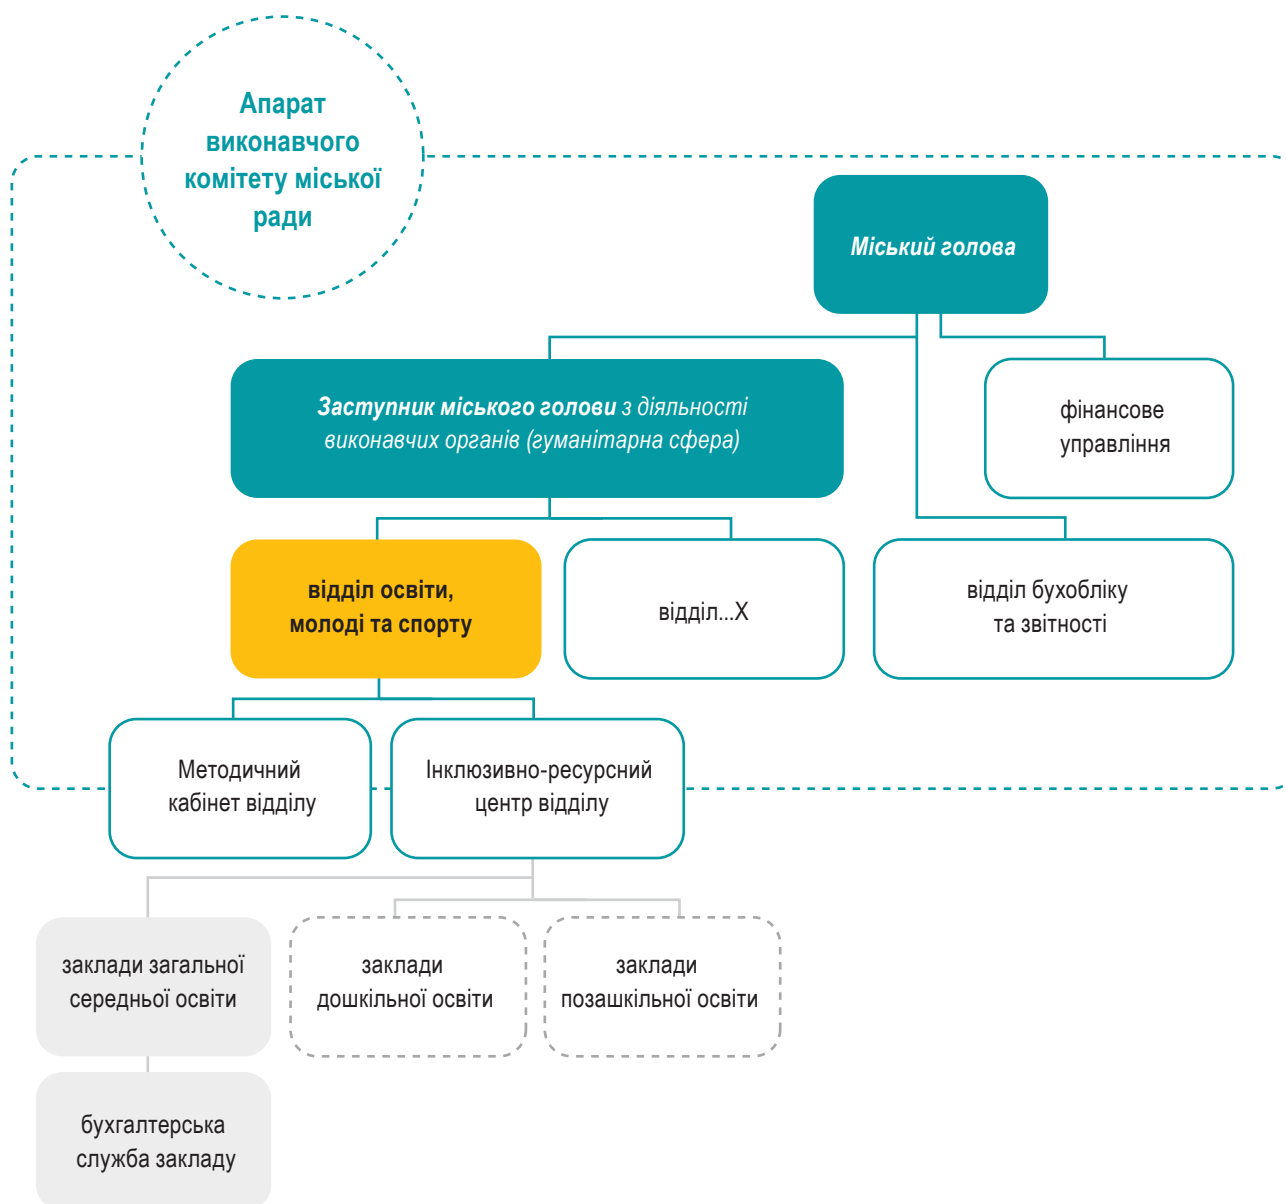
Апарат виконавчого комітету міської ради

Міський голова

Заступник міського голови з діяльності виконавчих органів (гуманітарна сфера)

фінансове управління

відділ освіти, молоді та спорту

відділ...Х

відділ бухобліку та звітності

Методичний кабінет відділу

Інклюзивно-ресурсний центр відділу

заклади загальної середньої освіти

заклади дошкільної освіти

заклади позашкільної освіти

бухгалтерська служба закладу